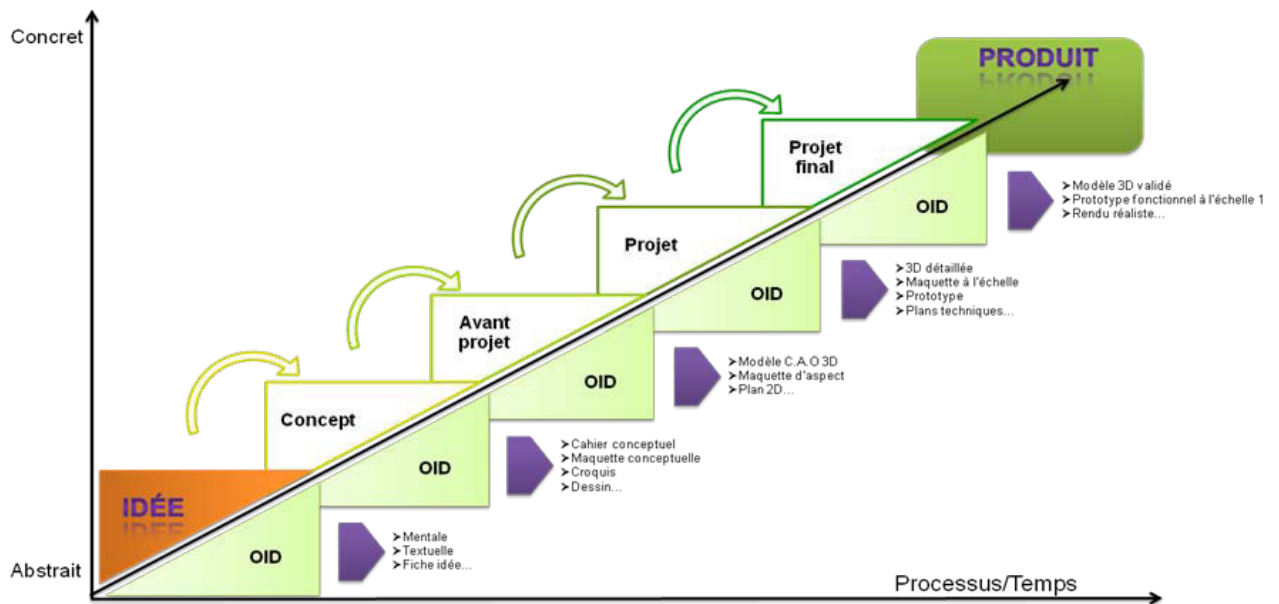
Concret

PRODUIT

Projet final

OID

➢Modèle 3D validé
➢Prototype fonctionnel à l'échelle 1
➢Rendu réaliste...

Projet

OID

➢3D détaillée
➢Maquette à l'échelle
➢Prototype
➢Plans techniques...

Avant projet

OID

➢Modèle C.A.O 3D
➢Maquette d'aspect
➢Plan 2D...

Concept

OID

➢Cahier conceptuel
➢Maquette conceptuelle
➢Croquis
➢Dessin...

IDÉE

OID

➢Mentale
➢Textuelle
➢Fiche idée...

Abstrait

Processus/Temps